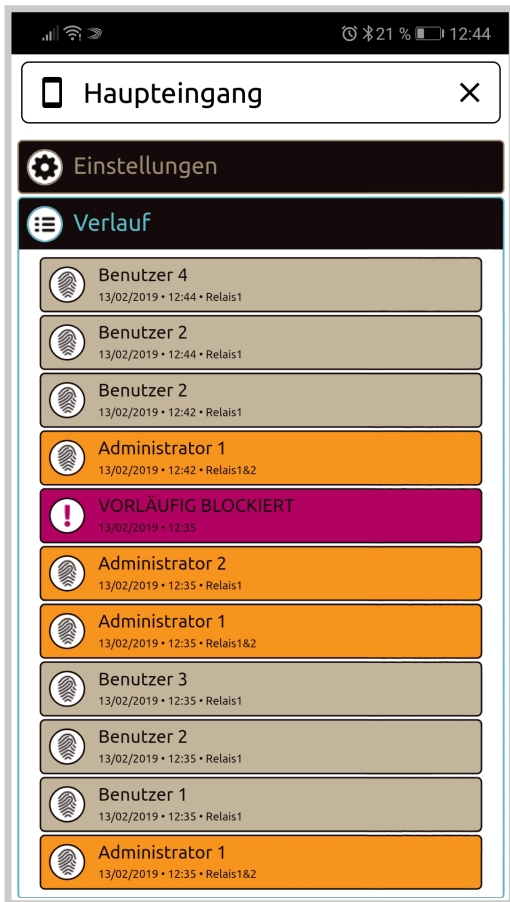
21 % 12:44

Haupteingang

Einstellungen

Verlauf

Benutzer 4
13/02/2019 • 12:44 • Relais1

Benutzer 2
13/02/2019 • 12:44 • Relais1

Benutzer 2
13/02/2019 • 12:42 • Relais1

Administrator 1
13/02/2019 • 12:42 • Relais1&2

VORLÄUFIG BLOCKIERT
13/02/2019 • 12:35

Administrator 2
13/02/2019 • 12:35 • Relais1

Administrator 1
13/02/2019 • 12:35 • Relais1&2

Benutzer 3
13/02/2019 • 12:35 • Relais1

Benutzer 2
13/02/2019 • 12:35 • Relais1

Benutzer 1
13/02/2019 • 12:35 • Relais1

Administrator 1
13/02/2019 • 12:35 • Relais1&2